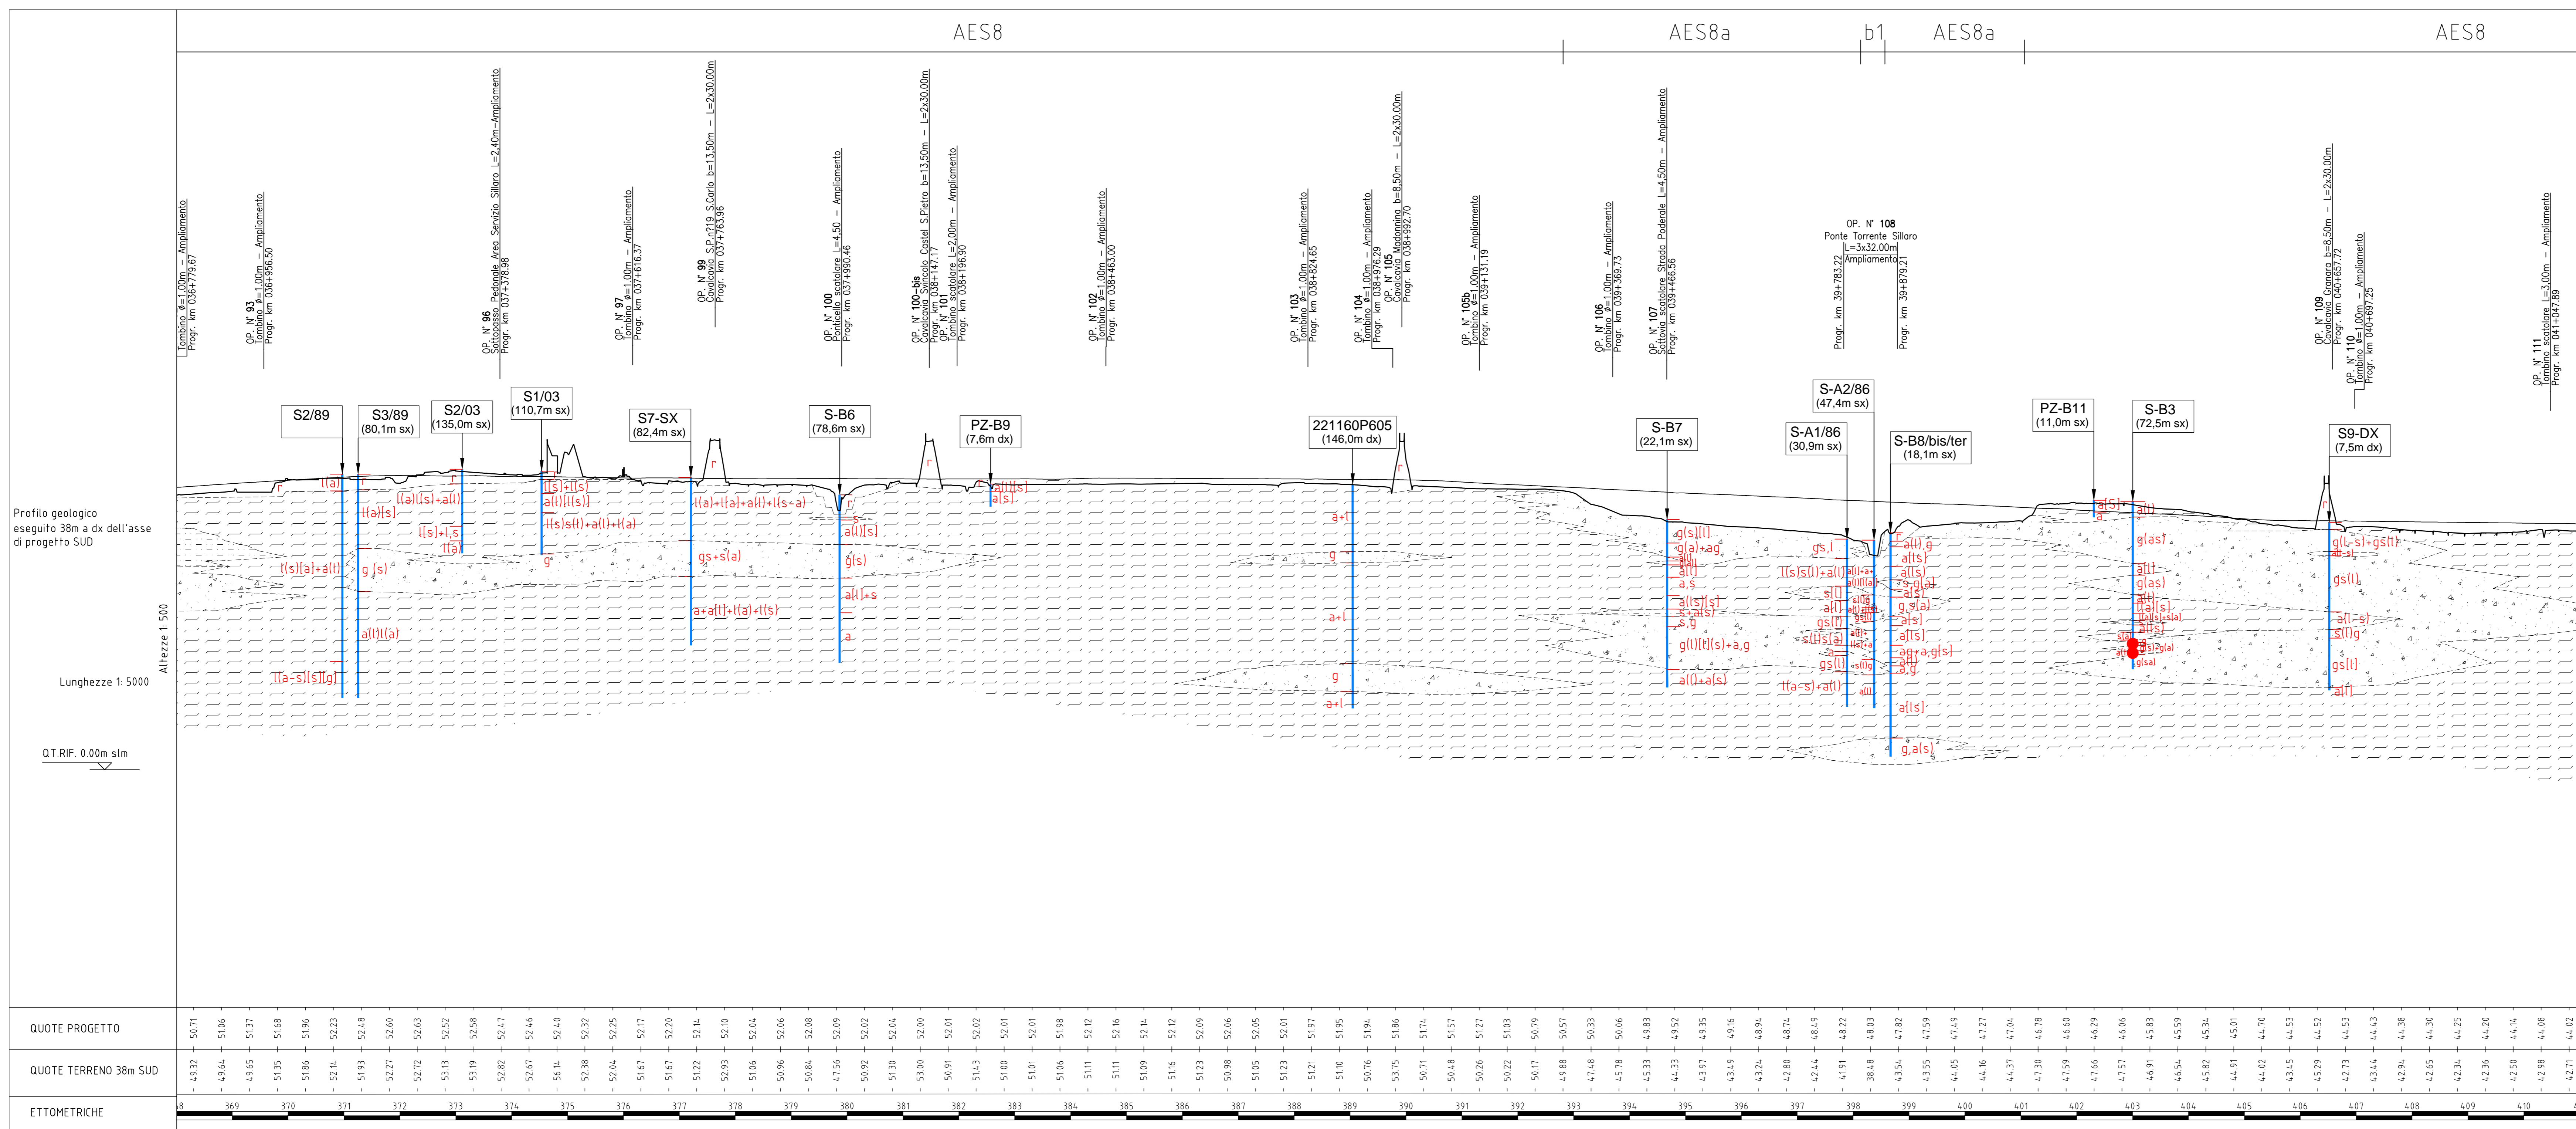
AES8 AES8a b1 AES8a AES8

Tombino ø=1,00m – Ampliamento Progr. km 036+779.67
OP. N° 93 Tombino ø=1,00m – Ampliamento Progr. km 036+956.50
OP. N° 96 Sottopasso Pedonale Area Servizio Sillaro L=2,40m–Ampliamento Progr. km 037+378.98
OP. N° 97 Tombino ø=1,00m – Ampliamento Progr. km 037+616.37
OP. N° 99 Cavalcavia S.P.n219 S.Carlo b=13,50m – L=2x30,00m Progr. km 037+763.96
OP. N° 100 Ponticello scatolare L=4,50 – Ampliamento Progr. km 037+990.46
OP. N° 100-bis Cavalcavia Svincolo Castel S.Pietro b=13,50m – L=2x30,00m Progr. km 038+147.17
OP. N° 101 Tombino scatolare L=2,00m – Ampliamento Progr. km 038+196.90
OP. N° 102 Tombino ø=1,00m – Ampliamento Progr. km 038+463.00
OP. N° 103 Tombino ø=1,00m – Ampliamento Progr. km 038+824.65
OP. N° 104 Tombino ø=1,00m – Ampliamento Progr. km 038+976.29
OP. N° 105 Cavalcavia Madonnina b=8,50m – L=2x30,00m Progr. km 038+992.70
OP. N° 105b Tombino ø=1,00m – Ampliamento Progr. km 039+131.19
OP. N° 106 Tombino ø=1,00m – Ampliamento Progr. km 039+369.73
OP. N° 107 Sottovia scatolare Strada Poderale L=4,50m – Ampliamento Progr. km 039+466.56
OP. N° 108 Ponte Torrente Sillaro L=3x32,00m Ampliamento
Progr. km 39+783.22
Progr. km 39+879.21
OP. N° 109 Cavalcavia Granara b=8,50m – L=2x30,00m Progr. km 040+657.72
OP. N° 110 Tombino ø=1,00m – Ampliamento Progr. km 040+697.25
OP. N° 111 Tombino scatolare L=3,00m – Ampliamento Progr. km 041+047.89

S2/89
S3/89 (80,1m sx)
S2/03 (135,0m sx)
S1/03 (110,7m sx)
S7-SX (82,4m sx)
S-B6 (78,6m sx)
PZ-B9 (7,6m dx)
221160P605 (146,0m dx)
S-B7 (22,1m sx)
S-A1/86 (30,9m sx)
S-A2/86 (47,4m sx)
S-B8/bis/ter (18,1m sx)
PZ-B11 (11,0m sx)
S-B3 (72,5m sx)
S9-DX (7,5m dx)

Profilo geologico eseguito 38m a dx dell'asse di progetto SUD

Altezze 1: 500

Lunghezze 1: 5000

Q.T.RIF. 0.00m slm

r l(a) l(a)l(s) l(s)l(a)+a(l) l(a)l(s)+a(l) l(s)+l(s) l(a) g l(s) a(l)l(a) l(a-s)l(s)l(g) l(s)+l(s) l(a)l(s) l(s)s(l)+a(l)+l(a) g l(a)+l(a)+a(l)+l(s-a) gs+s(a) a+a(l)+l(a)+l(s) r a(l)l(s) g(s) a(l)+s a a(l)l(s) a(s) a+l g a+l g a+l g(s)l(l) g(a)+ag a,s a(l)s a(s)a(s) s,g g(l)l(l)(s)+a,g a(l)+a(s) gs,l l(s)s(l)+a(l) s(l) a(l) gs(l) s(l)s(a) gs(l) l(a-s)+a(l) a(l) a(l),g a(s) a(s) s,g(a) a(s) g,s(a) a(s) a(s) ag+a,g(s) a(l) a,g a(s) g,a(s) a(s) a(l) g(as) a(l) g(as) a(l) a(l)s a(s) g(sa) g(l-s)+gs(l) gs(l) a(l-s) s(l)g gs(l) a(l)

QUOTE PROGETTO
50.71 51.06 51.37 51.68 51.96 52.23 52.48 52.60 52.63 52.52 52.58 52.47 52.46 52.32 52.25 52.17 52.20 52.14 52.10 52.04 52.06 52.09 52.09 52.04 52.04 52.00 52.01 52.02 52.01 52.01 51.98 52.12 52.16 52.14 52.12 52.09 52.06 52.05 52.01 51.97 51.95 51.94 51.86 51.74 51.57 51.27 51.03 50.79 50.57 50.33 50.06 49.83 49.52 49.35 49.16 48.94 48.74 48.49 48.22 48.03 47.82 47.59 47.49 47.27 47.04 46.78 46.60 46.29 46.06 45.83 45.59 45.34 45.01 44.70 44.53 44.52 44.53 44.43 44.38 44.30 44.25 44.20 44.14 44.08 44.02

QUOTE TERRENO 38m SUD
49.32 49.64 49.65 51.35 51.86 52.14 51.93 52.27 52.72 53.13 53.19 52.82 52.67 56.14 52.38 52.04 51.67 51.67 51.22 52.93 51.06 50.96 50.84 47.56 50.92 51.30 53.00 50.91 51.43 51.00 51.01 51.06 51.11 51.11 51.09 51.16 51.23 50.98 51.05 51.23 51.21 51.10 50.76 53.75 50.71 50.48 50.26 50.22 50.17 49.88 47.48 45.78 45.33 44.33 43.97 43.49 43.24 42.80 42.44 41.91 38.48 43.54 43.55 44.05 44.16 44.37 47.30 47.59 47.66 47.57 46.91 46.54 45.82 44.91 44.02 43.45 45.29 42.73 43.44 42.94 42.65 42.34 42.36 42.50 42.98 42.71

ETTOMETRICHE
368 369 370 371 372 373 374 375 376 377 378 379 380 381 382 383 384 385 386 387 388 389 390 391 392 393 394 395 396 397 398 399 400 401 402 403 404 405 406 407 408 409 410